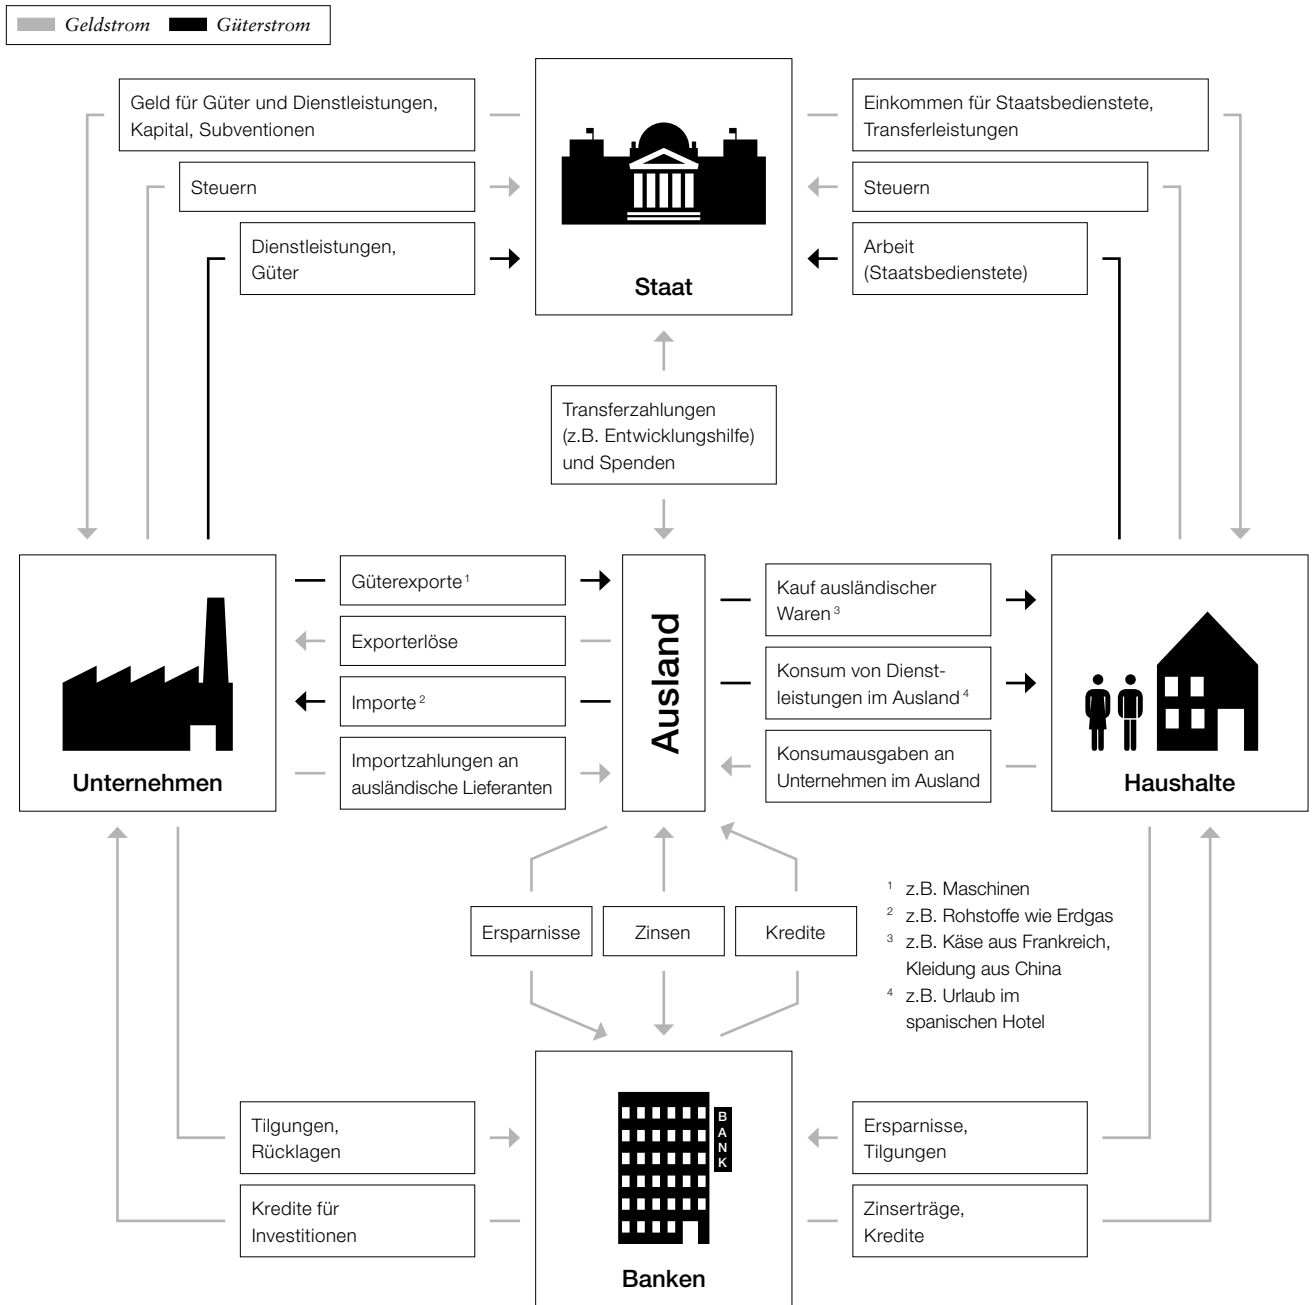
Geldstrom Güterstrom

Geld für Güter und Dienstleistungen, Kapital, Subventionen

Steuern

Dienstleistungen, Güter

Staat

Einkommen für Staatsbedienstete, Transferleistungen

Steuern

Arbeit (Staatsbedienstete)

Transferzahlungen (z.B. Entwicklungshilfe) und Spenden

Unternehmen

Güterexporte$^1$

Exporterlöse

Importe$^2$

Importzahlungen an ausländische Lieferanten

Ausland

Kauf ausländischer Waren$^3$

Konsum von Dienstleistungen im Ausland$^4$

Konsumausgaben an Unternehmen im Ausland

Haushalte

Ersparnisse

Zinsen

Kredite

$^1$ z.B. Maschinen
$^2$ z.B. Rohstoffe wie Erdgas
$^3$ z.B. Käse aus Frankreich, Kleidung aus China
$^4$ z.B. Urlaub im spanischen Hotel

Tilgungen, Rücklagen

Kredite für Investitionen

BANK

Banken

Ersparnisse, Tilgungen

Zinserträge, Kredite